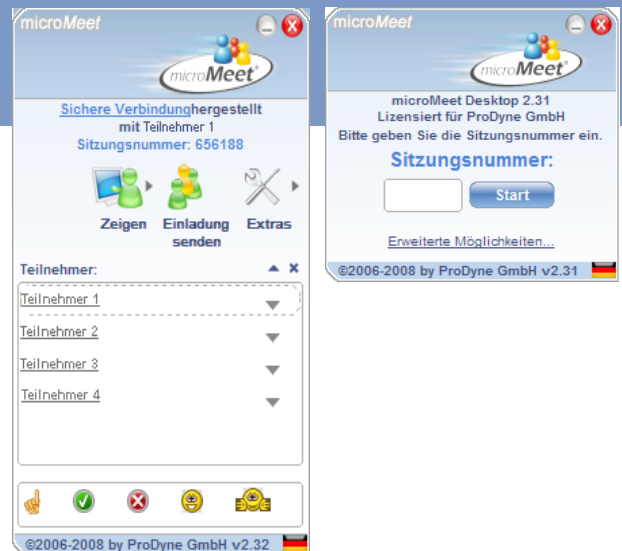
microMeet

microMeet®

Sichere Verbindunghergestellt
mit Teilnehmer 1
Sitzungsnummer: 656188

Zeigen

Einladung senden

Extras

Teilnehmer:

Teilnehmer 1

Teilnehmer 2

Teilnehmer 3

Teilnehmer 4

©2006-2008 by ProDyne GmbH v2.32

microMeet

microMeet®

microMeet Desktop 2.31
Lizensiert für ProDyne GmbH
Bitte geben Sie die Sitzungsnummer ein.

Sitzungsnummer:

Start

Erweiterte Möglichkeiten...

©2006-2008 by ProDyne GmbH v2.31